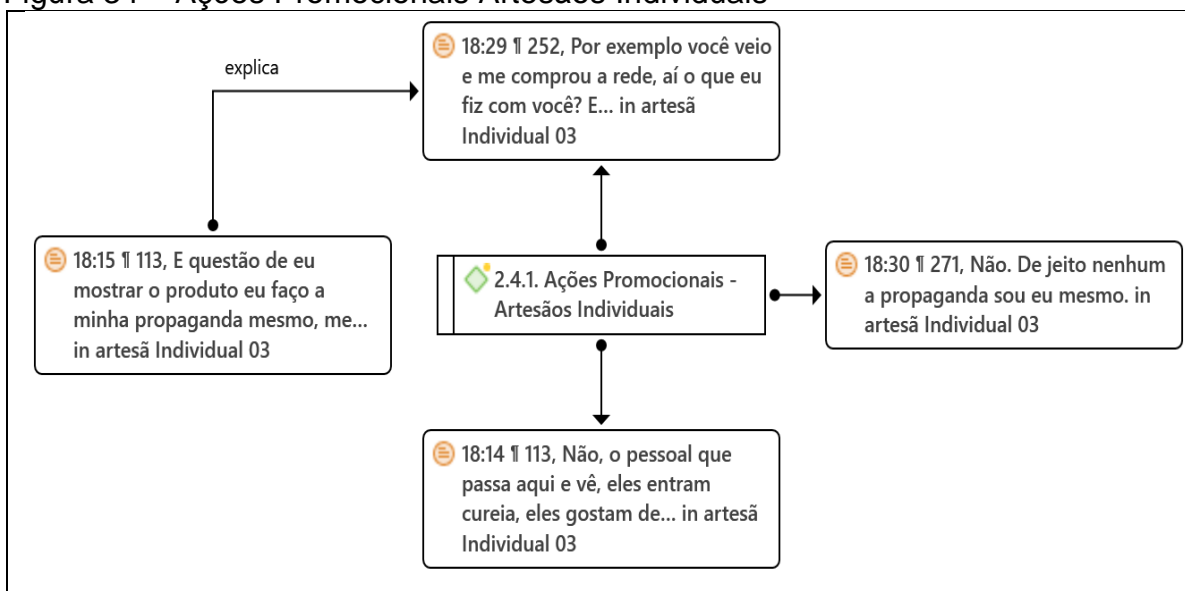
Figura 34 – Ações Promocionais Artesãos Individuais

explica

18:29 ¶ 252, Por exemplo você veio e me comprou a rede, aí o que eu fiz com você? E... in artesã Individual 03

18:15 ¶ 113, E questão de eu mostrar o produto eu faço a minha propaganda mesmo, me... in artesã Individual 03

2.4.1. Ações Promocionais - Artesãos Individuais

18:30 ¶ 271, Não. De jeito nenhum a propaganda sou eu mesmo. in artesã Individual 03

18:14 ¶ 113, Não, o pessoal que passa aqui e vê, eles entram cureia, eles gostam de... in artesã Individual 03